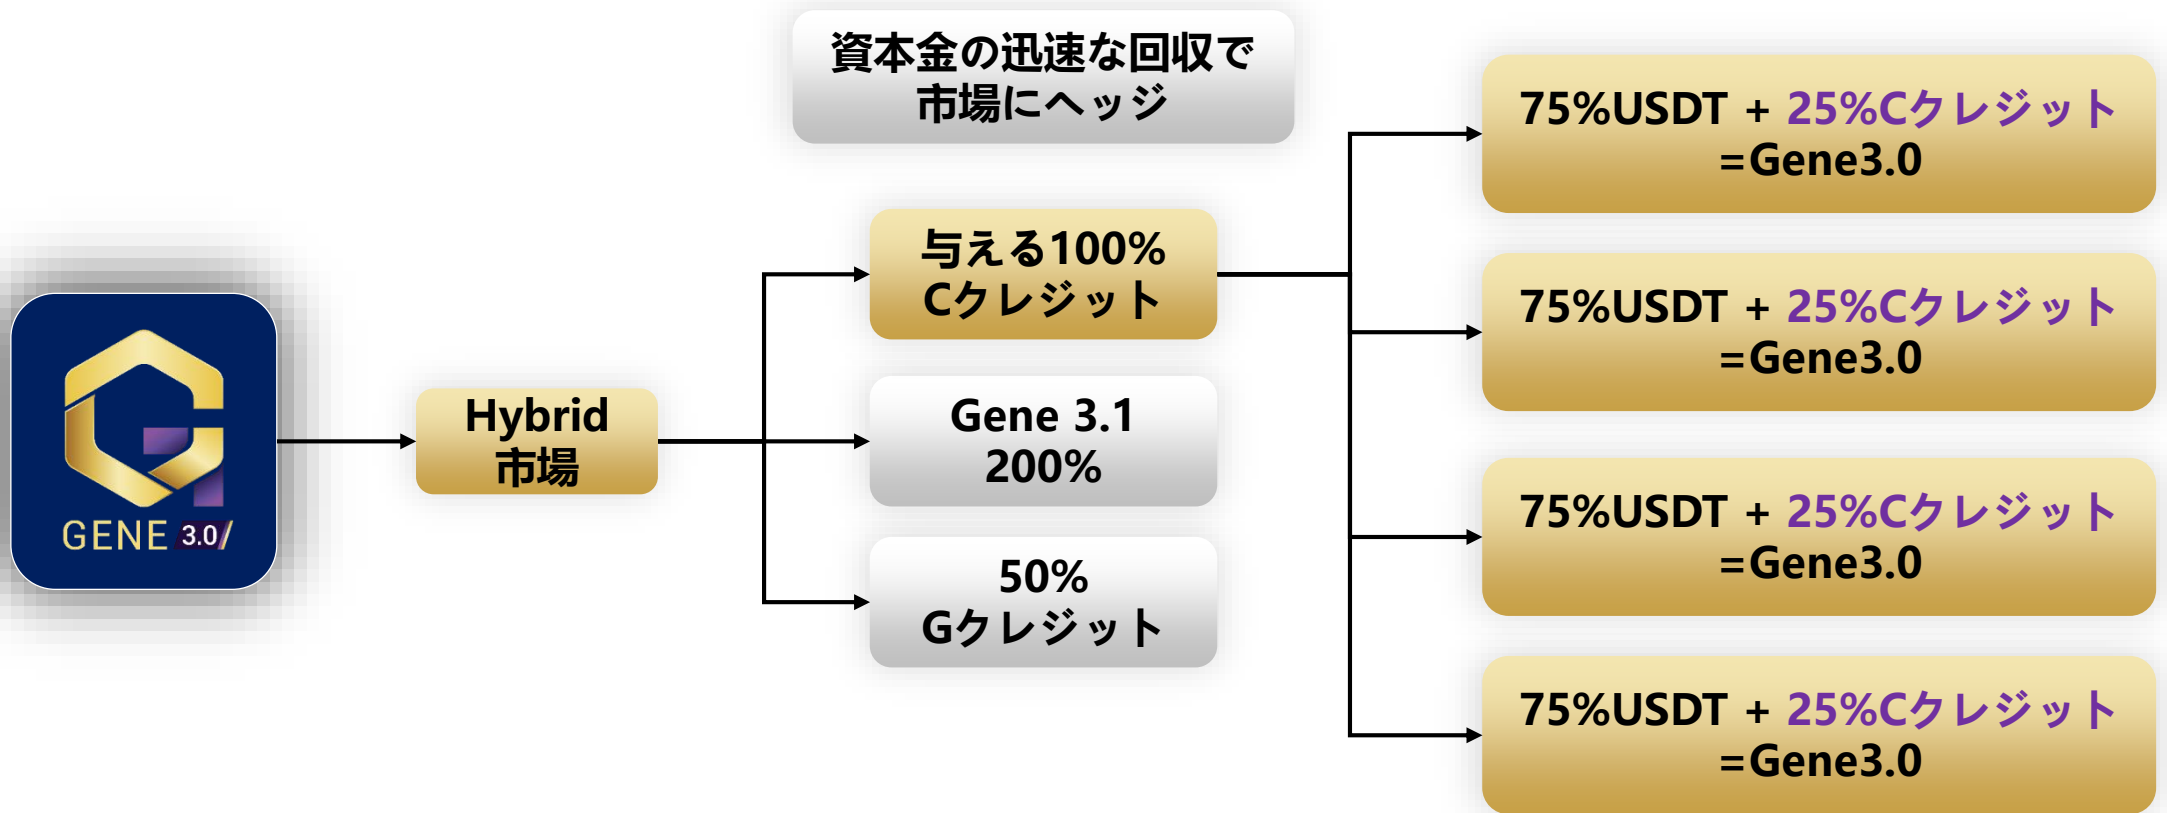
資本金の迅速な回収で
市場にヘッジ

GENE 3.0

Hybrid
市場

与える100%
Cクレジット

Gene 3.1
200%

50%
Gクレジット

75%USDT + 25%Cクレジット
=Gene3.0

75%USDT + 25%Cクレジット
=Gene3.0

75%USDT + 25%Cクレジット
=Gene3.0

75%USDT + 25%Cクレジット
=Gene3.0